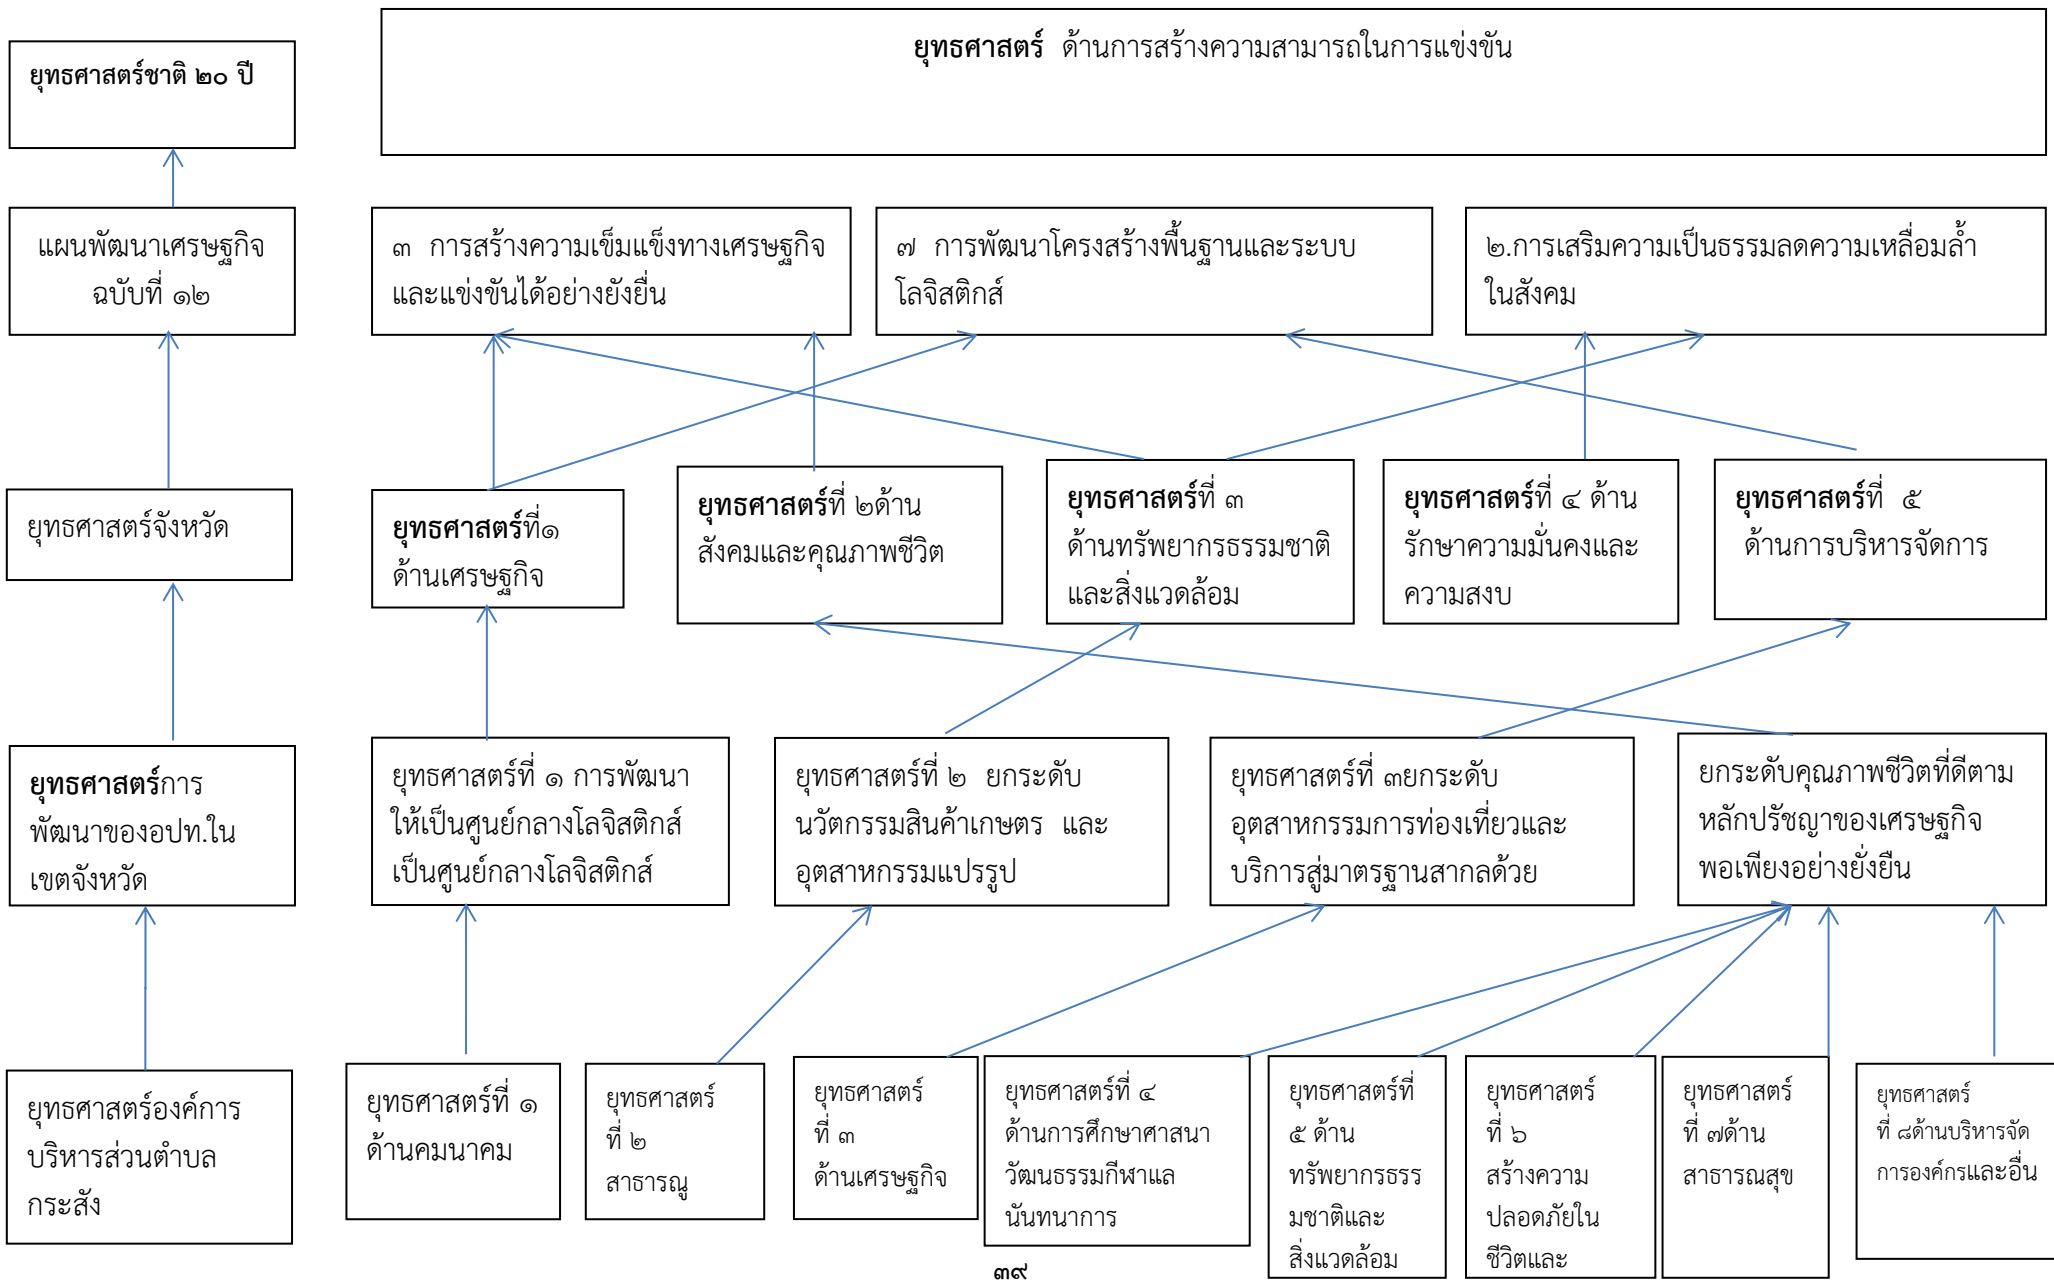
ยุทธศาสตร์ชาติ ๒๐ ปี

ยุทธศาสตร์ ด้านการสร้างความสามารถในการแข่งขัน

แผนพัฒนาเศรษฐกิจ ฉบับที่ ๑๒

๓ การสร้างความเข้มแข็งทางเศรษฐกิจและแข่งขันได้อย่างยังยื่น

๗ การพัฒนาโครงสร้างพื้นฐานและระบบโลจิสติกส์

๒.การเสริมความเป็นธรรมลดความเหลื่อมล้ำในสังคม

ยุทธศาสตร์จังหวัด

ยุทธศาสตร์ที่๑ ด้านเศรษฐกิจ

ยุทธศาสตร์ที่ ๒ด้าน สังคมและคุณภาพชีวิต

ยุทธศาสตร์ที่ ๓ ด้านทรัพยากรธรรมชาติและสิ่งแวดล้อม

ยุทธศาสตร์ที่ ๔ ด้าน รักษาความมั่นคงและความสงบ

ยุทธศาสตร์ที่ ๕ ด้านการบริหารจัดการ

ยุทธศาสตร์การพัฒนาของอปท.ในเขตจังหวัด

ยุทธศาสตร์ที่ ๑ การพัฒนาให้เป็นศูนย์กลางโลจิสติกส์เป็นศูนย์กลางโลจิสติกส์

ยุทธศาสตร์ที่ ๒ ยกระดับนวัตกรรมสินค้าเกษตร และอุตสาหกรรมแปรรูป

ยุทธศาสตร์ที่ ๓ยกระดับอุตสาหกรรมการท่องเที่ยวและบริการสู่มาตรฐานสากลด้วย

ยกระดับคุณภาพชีวิตที่ดีตามหลักปรัชญาของเศรษฐกิจพอเพียงอย่างยั่งยืน

ยุทธศาสตร์องค์การบริหารส่วนตำบลกระสัง

ยุทธศาสตร์ที่ ๑ ด้านคมนาคม

ยุทธศาสตร์ ที่ ๒ สาธารณู

ยุทธศาสตร์ ที่ ๓ ด้านเศรษฐกิจ

ยุทธศาสตร์ที่ ๔ ด้านการศึกษาศาสนา วัฒนธรรมกีฬาแลนันทนาการ

ยุทธศาสตร์ที่ ๕ ด้าน ทรัพยากรธรรมชาติและสิ่งแวดล้อม

ยุทธศาสตร์ ที่ ๖ สร้างความปลอดภัยในชีวิตและ

ยุทธศาสตร์ ที่ ๗ด้าน สาธารณสุข

ยุทธศาสตร์ ที่ ๘ด้านบริหารจัดการองค์กรและอื่น

๓๙